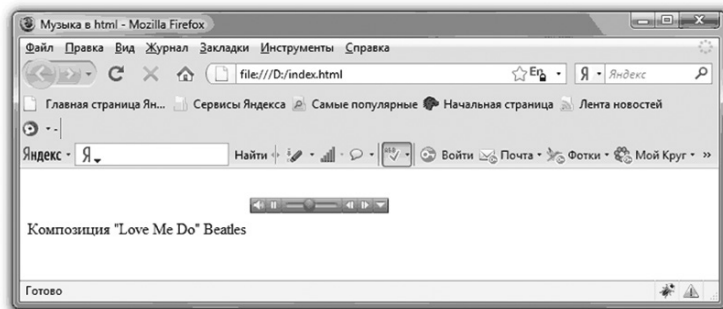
Музыка в html - Mozilla Firefox

Файл Правка Вид Журнал Закладки Инструменты Справка

file:///D:/index.html

Яндекс

Главная страница Ян... Сервисы Яндекса Самые популярные Начальная страница Лента новостей

Яндекс · Я

Найти

Войти Почта Фотки Мой Круг »

Композиция "Love Me Do" Beatles

Готово